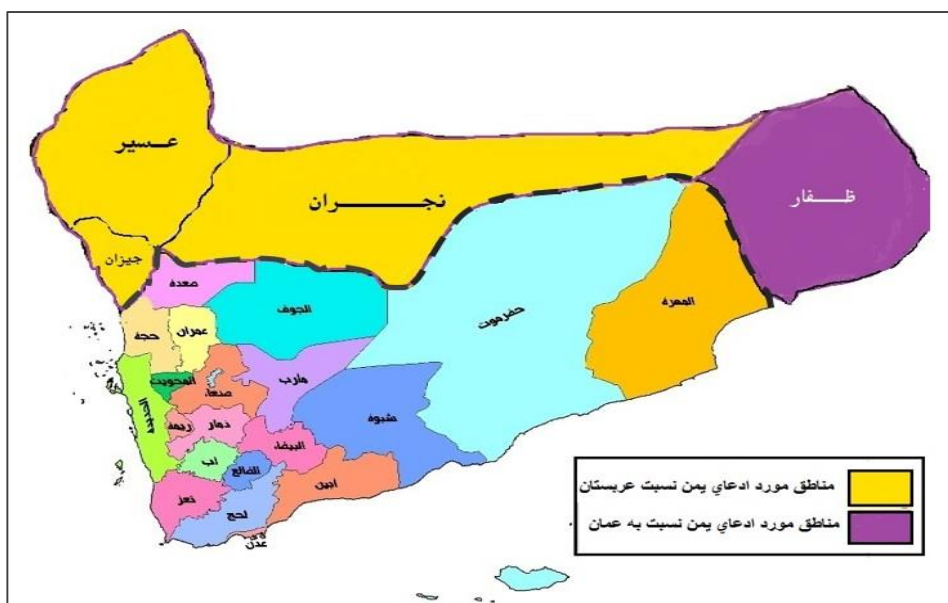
عسير

نجران

ظفار

جيزان

صعدة

الجوف

حضرموت

المهرة

حجة

عمران

المحويت

مارب

صنعاء

الحديدة

ريمة

ذمار

شبوة

البيضاء

اب

الضالع

ابين

تعز

لحج

عدن

مناطق مورد ادعاي يمن نسبت عربستان

مناطق مورد ادعاي يمن نسبت به عمان